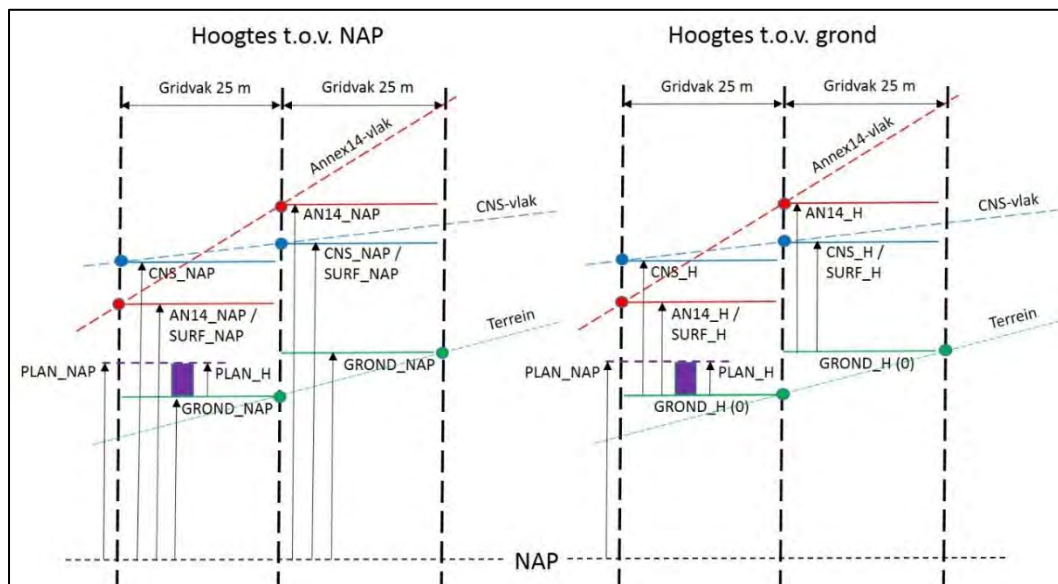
Hoogtes t.o.v. NAP

Gridvak 25 m

Gridvak 25 m

Annex14-vlak

AN14_NAP

CNS-vlak

CNS_NAP

CNS_NAP / SURF_NAP

AN14_NAP / SURF_NAP

Terrein

PLAN_NAP

PLAN_H

GROND_NAP

GROND_NAP

Hoogtes t.o.v. grond

Gridvak 25 m

Gridvak 25 m

Annex14-vlak

AN14_H

CNS-vlak

CNS_H

CNS_H / SURF_H

AN14_H / SURF_H

Terrein

PLAN_NAP

PLAN_H

GROND_H (0)

GROND_H (0)

NAP